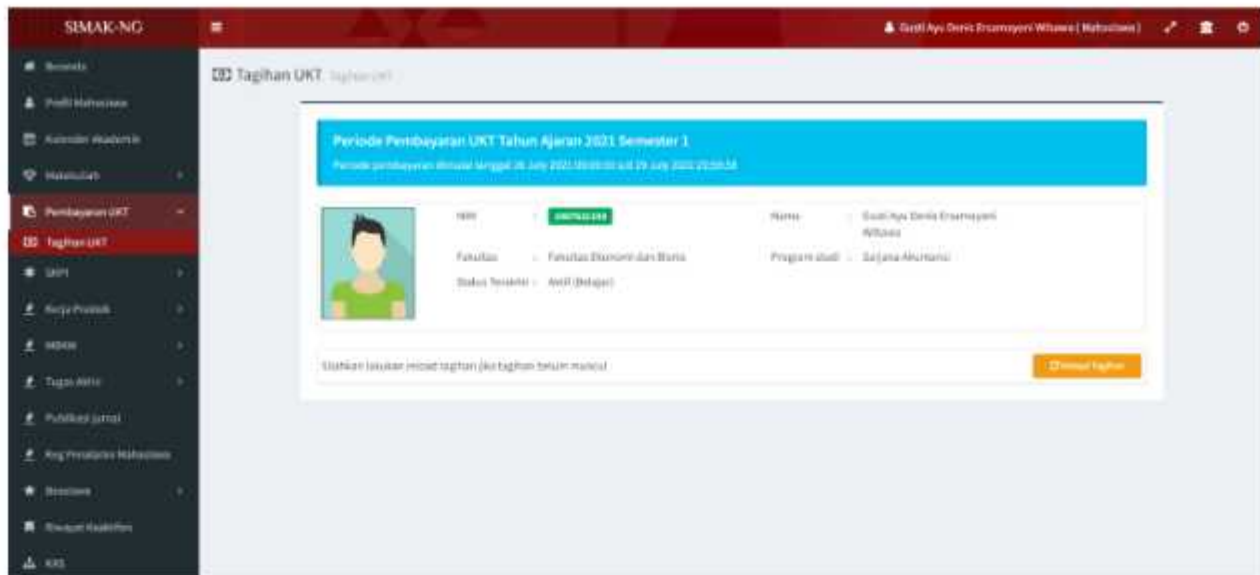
SIMAK-NG

Gusti Ayu Denis Ersamayori Wibawa (Mahasiswa)

Beranda
Profil Mahasiswa
Kalender Akademik
Matakuliah
Pembayaran UKT
Tagihan UKT
SKPI
Kerja Praktek
MBKM
Tugas Akhir
Publikasi Jurnal
Reg Prestasi Mahasiswa
Beasiswa
Riwayat Keaktifan
KRS

Tagihan UKT Tagihan UKT

Periode Pembayaran UKT Tahun Ajaran 2021 Semester 1
Periode pembayaran dimulai tanggal 26 July 2021 00:00:00 s/d 29 July 2021 23:59:59

NIM : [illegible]
Nama : Gusti Ayu Denis Ersamayori Wibawa
Fakultas : Fakultas Ekonomi dan Bisnis
Program studi : Sarjana Akuntansi
Status Terakhir : Aktif (Belajar)

Silahkan lakukan inquiry tagihan jika tagihan belum muncul

Inquiry Tagihan